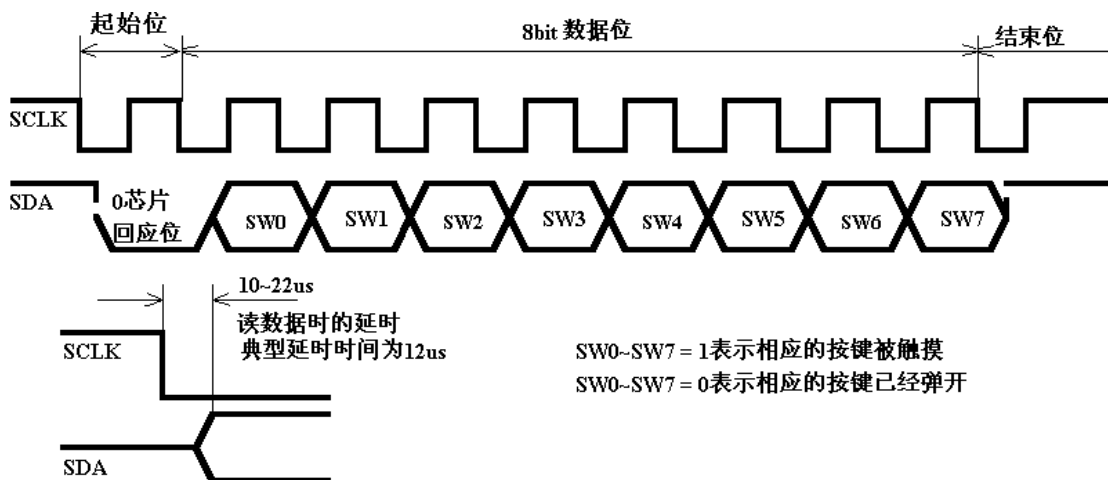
起始位

8bit 数据位

结束位

SCLK

SDA

0芯片回应位

SW0

SW1

SW2

SW3

SW4

SW5

SW6

SW7

10~22us

读数据时的延时
典型延时时间为12us

SCLK

SDA

SW0~SW7 = 1表示相应的按键被触摸
SW0~SW7 = 0表示相应的按键已经弹开